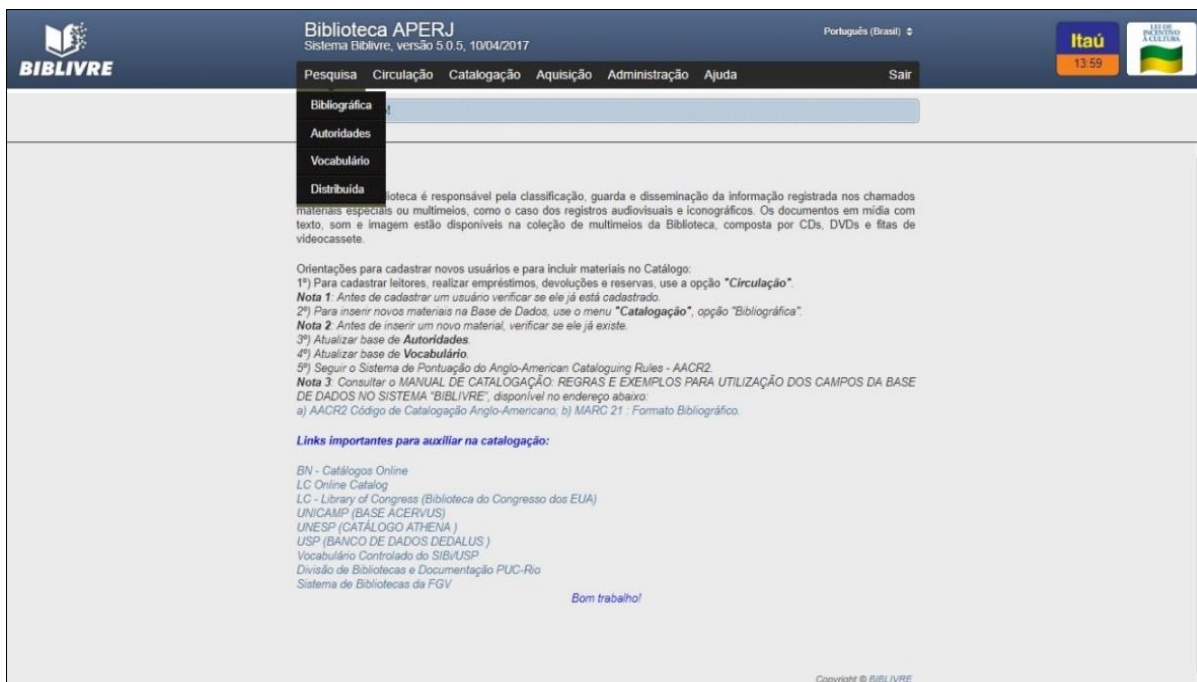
BIBLIVRE

Biblioteca APERJ
Sistema Biblivre, versão 5.0.5, 10/04/2017

Português (Brasil) ⇕

Itaú
13:59

LEI DE INCENTIVO À CULTURA

Pesquisa Circulação Catalogação Aquisição Administração Ajuda Sair

Bibliográfica
Autoridades
Vocabulário
Distribuída

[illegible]!

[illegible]ioteca é responsável pela classificação, guarda e disseminação da informação registrada nos chamados materiais especiais ou multimeios, como o caso dos registros audiovisuais e iconográficos. Os documentos em mídia com texto, som e imagem estão disponíveis na coleção de multimeios da Biblioteca, composta por CDs, DVDs e fitas de videocassete.

Orientações para cadastrar novos usuários e para incluir materiais no Catálogo:
1º) Para cadastrar leitores, realizar empréstimos, devoluções e reservas, use a opção "Circulação".
Nota 1: Antes de cadastrar um usuário verificar se ele já está cadastrado.
2º) Para inserir novos materiais na Base de Dados, use o menu "Catalogação", opção "Bibliográfica".
Nota 2: Antes de inserir um novo material, verificar se ele já existe.
3º) Atualizar base de Autoridades.
4º) Atualizar base de Vocabulário.
5º) Seguir o Sistema de Pontuação do Anglo-American Cataloguing Rules - AACR2.
Nota 3: Consultar o MANUAL DE CATALOGAÇÃO: REGRAS E EXEMPLOS PARA UTILIZAÇÃO DOS CAMPOS DA BASE DE DADOS NO SISTEMA "BIBLIVRE", disponível no endereço abaixo:
a) AACR2 Código de Catalogação Anglo-Americano; b) MARC 21 : Formato Bibliográfico.

Links importantes para auxiliar na catalogação:

BN - Catálogos Online
LC Online Catalog
LC - Library of Congress (Biblioteca do Congresso dos EUA)
UNICAMP (BASE ACERVUS)
UNESP (CATÁLOGO ATHENA )
USP (BANCO DE DADOS DEDALUS )
Vocabulário Controlado do SIBi/USP
Divisão de Bibliotecas e Documentação PUC-Rio
Sistema de Bibliotecas da FGV

Bom trabalho!

Copyright © BIBLIVRE